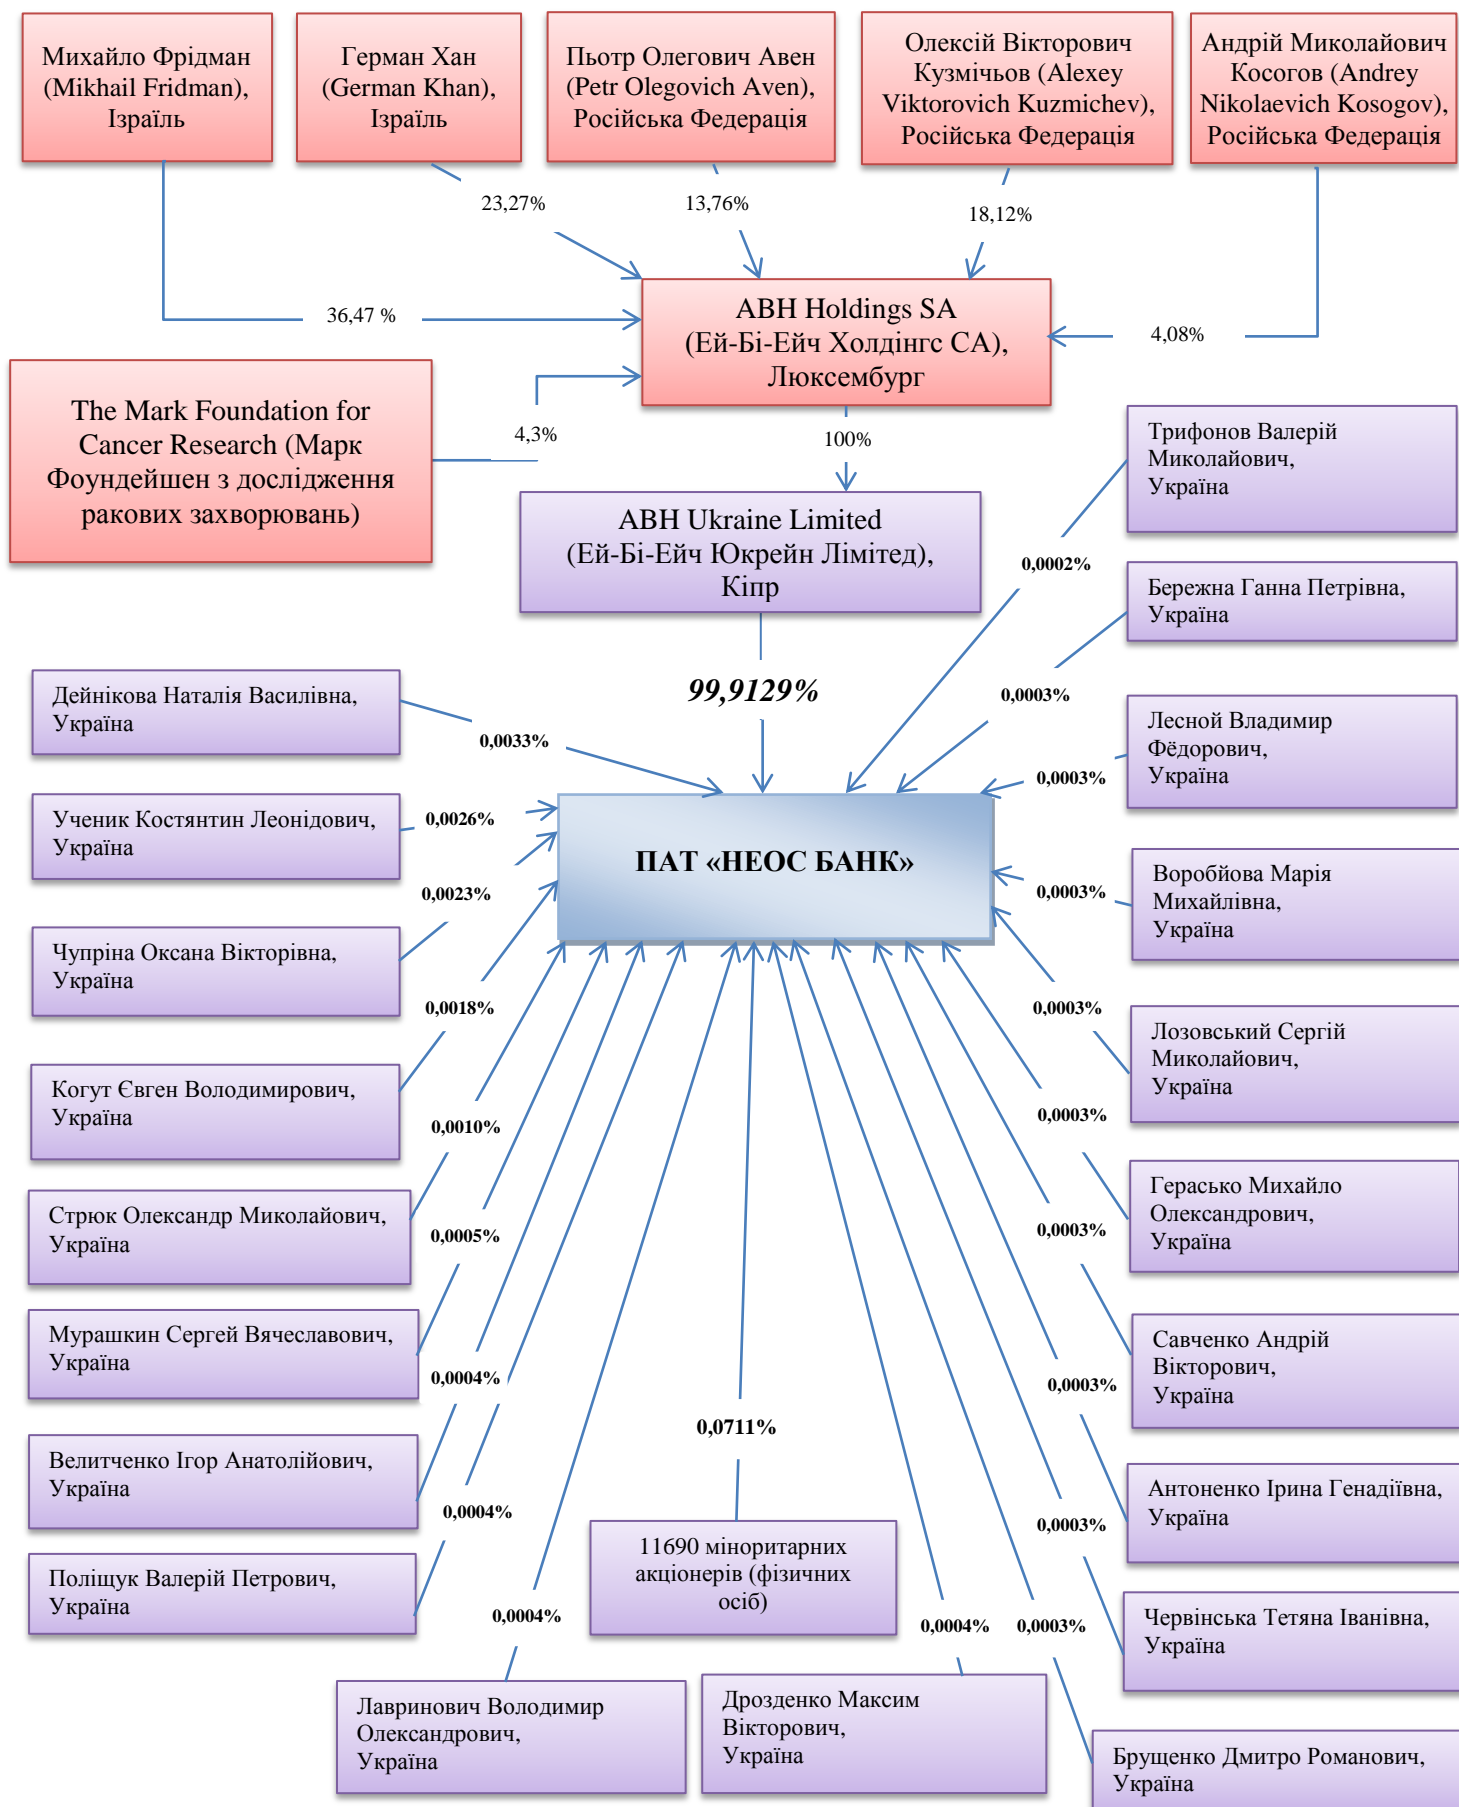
Михайло Фрідман (Mikhail Fridman), Ізраїль

Герман Хан (German Khan), Ізраїль

Пьотр Олегович Авен (Petr Olegovich Aven), Російська Федерація

Олексій Вікторович Кузмічьов (Alexey Viktorovich Kuzmichev), Російська Федерація

Андрій Миколайович Косогов (Andrey Nikolaevich Kosogov), Російська Федерація

23,27%

13,76%

18,12%

36,47 %

ABH Holdings SA (Ей-Бі-Ейч Холдінгс СА), Люксембург

4,08%

The Mark Foundation for Cancer Research (Марк Фоундейшен з дослідження ракових захворювань)

4,3%

100%

ABH Ukraine Limited (Ей-Бі-Ейч Юкрейн Лімітед), Кіпр

Трифонов Валерій Миколайович, Україна

0,0002%

Бережна Ганна Петрівна, Україна

99,9129%

0,0003%

Дейнікова Наталія Василівна, Україна

0,0033%

Лесной Владимир Фёдорович, Україна

0,0003%

Ученик Костянтин Леонідович, Україна

0,0026%

ПАТ «НЕОС БАНК»

0,0023%

0,0003%

Воробйова Марія Михайлівна, Україна

Чупріна Оксана Вікторівна, Україна

0,0018%

0,0003%

Лозовський Сергій Миколайович, Україна

Когут Євген Володимирович, Україна

0,0010%

0,0003%

Герасько Михайло Олександрович, Україна

Стрюк Олександр Миколайович, Україна

0,0005%

0,0003%

Мурашкин Сергей Вячеславович, Україна

Савченко Андрій Вікторович, Україна

0,0004%

0,0003%

0,0711%

Велитченко Ігор Анатолійович, Україна

Антоненко Ірина Генадіївна, Україна

0,0004%

0,0003%

11690 міноритарних акціонерів (фізичних осіб)

Поліщук Валерій Петрович, Україна

Червінська Тетяна Іванівна, Україна

0,0004%

0,0004%

0,0003%

Лавринович Володимир Олександрович, Україна

Дрозденко Максим Вікторович, Україна

Брущенко Дмитро Романович, Україна